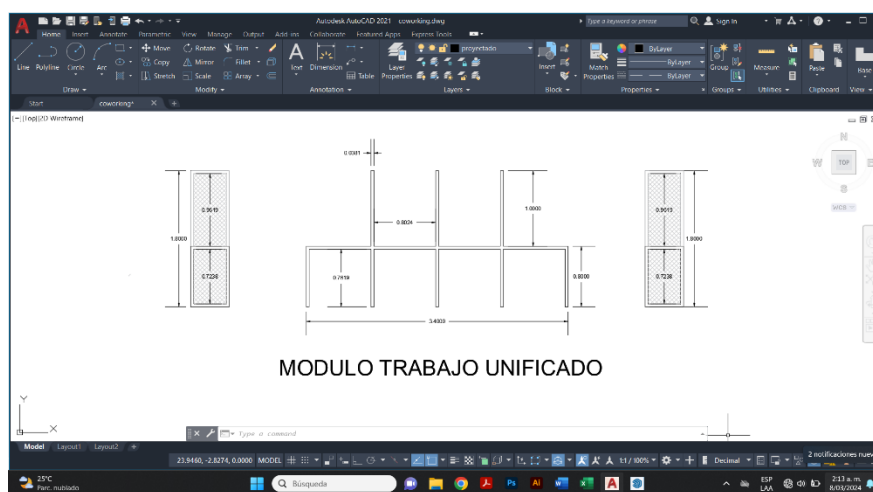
Autodesk AutoCAD 2021 coworking.dwg

Type a keyword or phrase

Sign In

Home Insert Annotate Parametric View Manage Output Add-ins Collaborate Featured Apps Express Tools

Line Polyline Circle Arc

Move Rotate Trim Copy Mirror Fillet Stretch Scale Array

Draw Modify

Text Dimension Table

Annotation

Layer Properties

proyectado

Layers

Insert

Block

Match Properties

ByLayer ByLayer ByLayer

Properties

Group

Groups

Measure

Utilities

Paste

Clipboard

Base

View

Start coworking*

[-][Top][2D Wireframe]

N W TOP S

WCS

0.0381

0.9619

1.0000

0.7238

0.8024

1.0000

0.7619

0.8000

3.4000

0.9619

1.0000

0.7238

MODULO TRABAJO UNIFICADO

Type a command

Model Layout1 Layout2

23.9460, -2.8274, 0.0000 MODEL

1:1 / 100%

Decimal

2 notificaciones nue

25°C Parc. nublado

Búsqueda

ESP LAA

2:13 a. m. 8/03/2024